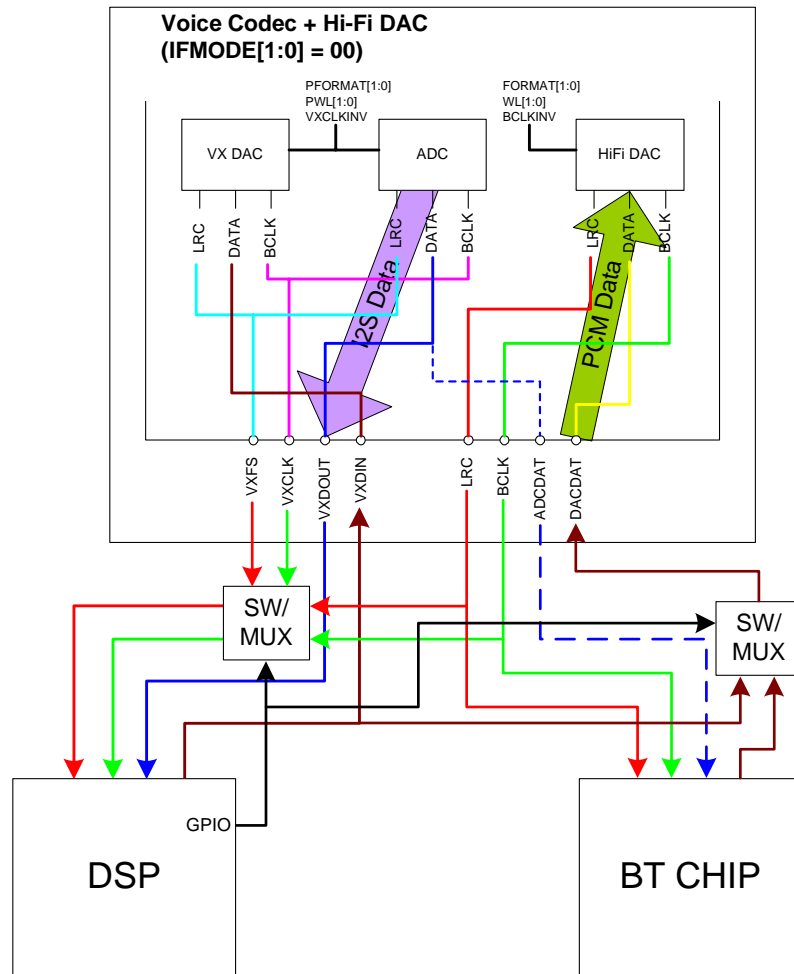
Voice Codec + Hi-Fi DAC
(IFMODE[1:0] = 00)

PFORMAT[1:0]
PWL[1:0]
VXCLKINV

FORMAT[1:0]
WL[1:0]
BCLKINV

VX DAC

ADC

HiFi DAC

LRC DATA BCLK

LRC DATA BCLK

LRC DATA BCLK

I2S Data

PCM Data

VXFS VXCLK VXDOUT VXDIN

LRC BCLK ADCDAT DACDAT

SW/
MUX

SW/
MUX

GPIO

DSP

BT CHIP